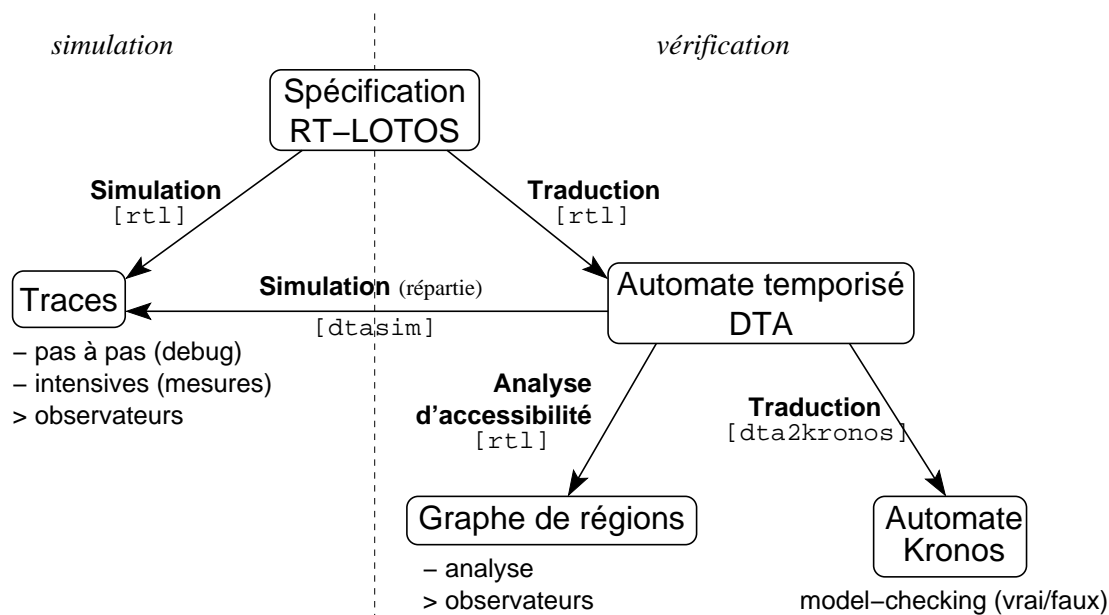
simulation

vérification

Spécification RT−LOTOS

Simulation
[rtl]

Traduction
[rtl]

Traces

Simulation (répartie)
[dtasim]

Automate temporisé DTA

− pas à pas (debug)
− intensives (mesures)
> observateurs

Analyse d'accessibilité
[rtl]

Traduction
[dta2kronos]

Graphe de régions

− analyse
> observateurs

Automate Kronos

model−checking (vrai/faux)